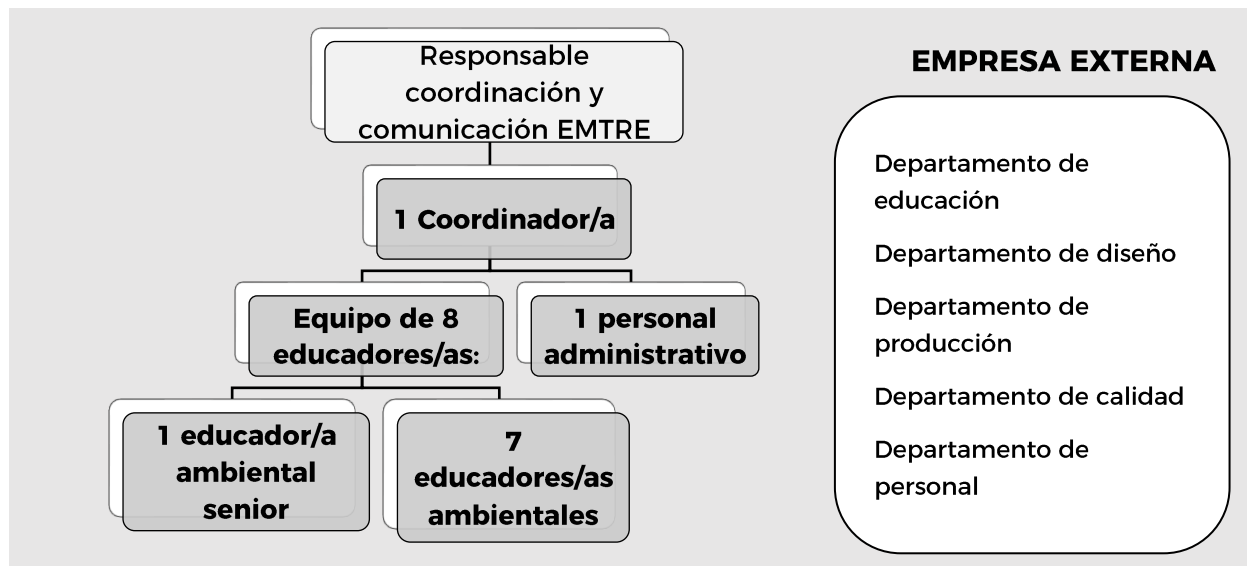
Responsable coordinación y comunicación EMTRE

1 Coordinador/a

Equipo de 8 educadores/as:

1 personal administrativo

1 educador/a ambiental senior

7 educadores/as ambientales

EMPRESA EXTERNA

Departamento de educación

Departamento de diseño

Departamento de producción

Departamento de calidad

Departamento de personal